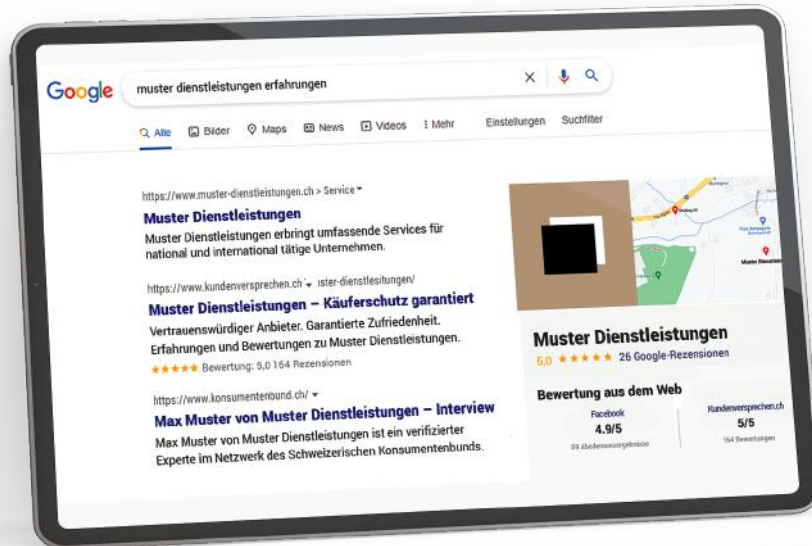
Google

muster dienstleistungen erfahrungen

Alle Bilder Maps News Videos Mehr Einstellungen Suchfilter

https://www.muster-dienstleistungen.ch › Service

Muster Dienstleistungen

Muster Dienstleistungen erbringt umfassende Services für national und international tätige Unternehmen.

https://www.kundenversprechen.ch › ister-dienstleistungen/

Muster Dienstleistungen – Käuferschutz garantiert

Vertrauenswürdiger Anbieter. Garantierte Zufriedenheit. Erfahrungen und Bewertungen zu Muster Dienstleistungen.

★★★★★ Bewertung: 5,0 164 Rezensionen

https://www.konsumentenbund.ch/

Max Muster von Muster Dienstleistungen – Interview

Max Muster von Muster Dienstleistungen ist ein verifizierter Experte im Netzwerk des Schweizerischen Konsumentenbunds.

Muster Dienstleistungen

Muster Dienstleistungen

5,0 ★★★★★ 26 Google-Rezensionen

Bewertung aus dem Web

Facebook
4.9/5
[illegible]

Kundenversprechen.ch
5/5
164 Bewertungen